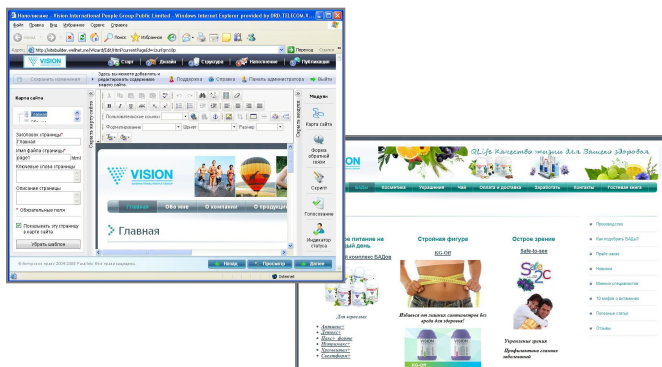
Наполнение - Vision International People Group Public Limited - Windows Internet Explorer provided by DRD.TELECOM.

Файл Правка Вид Избранное Сервис Справка

Поиск Избранное

Адрес http://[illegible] Переход Ссылки

VISION Старт Дизайн Структура Наполнение Публикация

Сохранить изменения Здесь вы можете добавлять и редактировать содержимое вашего сайта Поддержка Справка Панель администратора Выйти

Карта сайта

Заголовок страницы* Главная

Имя файла страницы* page1

Ключевые слова страницы

Описание страницы

* Обязательные поля

Показывать эту страницу в карте сайта

Убрать шаблон

Скрыть карту сайта

Пользовательские кнопки

Форматирование Шрифт Размер

VISION

Главная Обо мне О компании О продукц

Главная

Скрыть модули

Модули

Карта сайта

Форма обратной связи

Скрипт

Голосование

Индикатор статуса

© Авторское право 2004-2009 Vision. Все права защищены.

Назад Просмотр Далее

Интернет

VISION

GLife Качество жизни для Вашего здоровья

Главная Косметика Украшения Чай Оплата и доставка Заработать Контакты Гостевая книга

Правильное питание на каждый день

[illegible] комплекс БАДов

Для взрослых

Стройная фигура

BIG-OFF

Избавься от лишних сантиметров без вреда для здоровья!

Острое зрение

Safe-to-see

Улучшенное зрение

Профилактика глазных заболеваний

Производство

Как подобрать БАДы?

Прайс-лист

Новинки

Мнение специалистов

10 мифов о витаминах

Полезные статьи

Отзывы